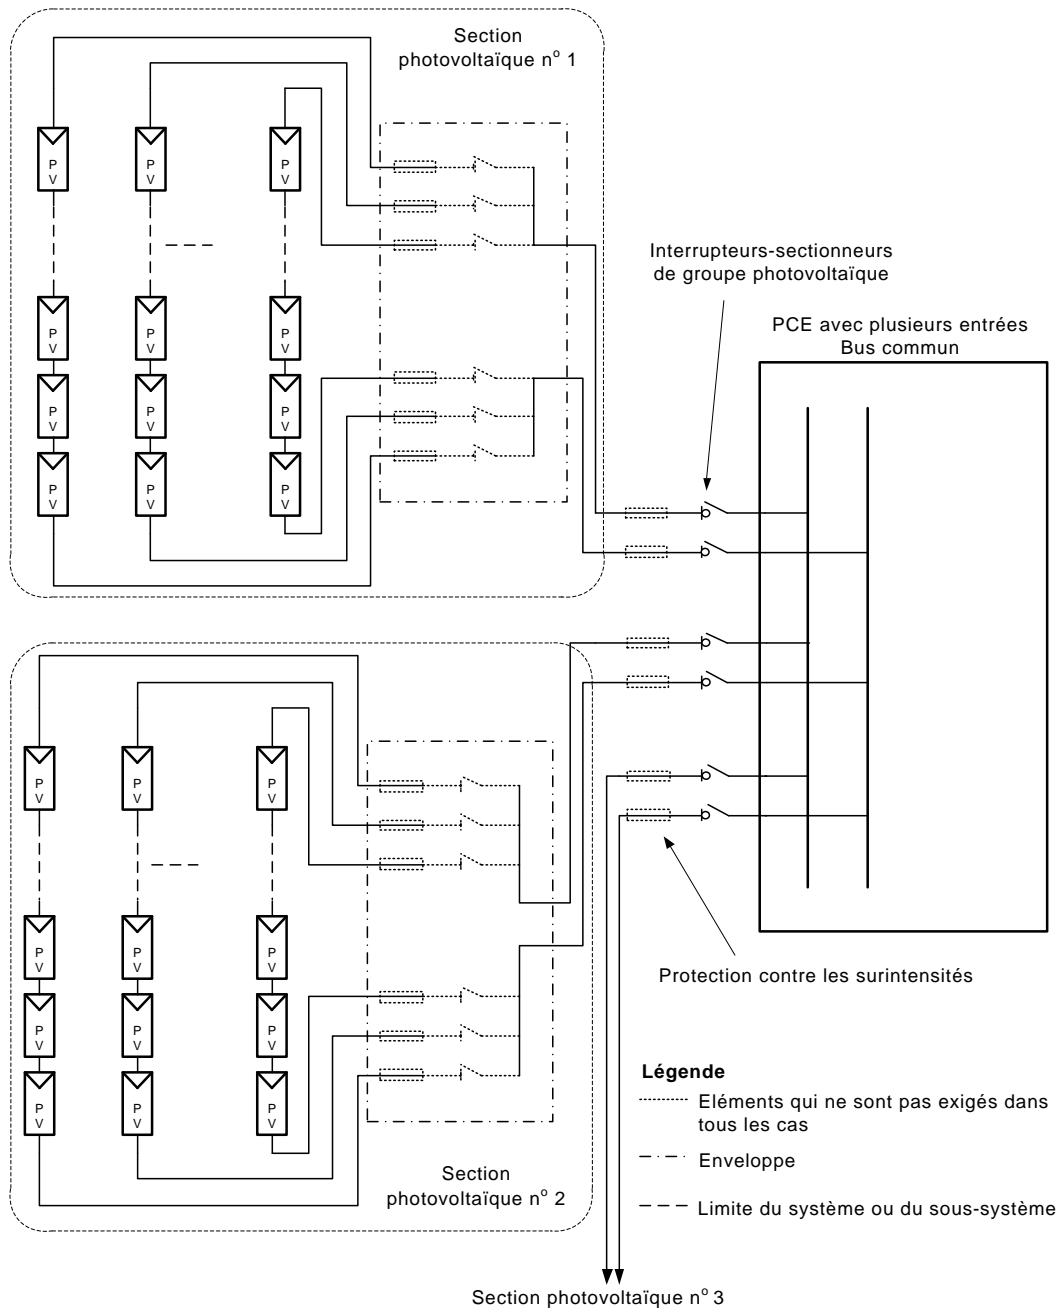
Section photovoltaïque n° 1

PV PV PV
PV PV PV
PV PV PV
PV PV PV

Interrupteurs-sectionneurs de groupe photovoltaïque

PCE avec plusieurs entrées
Bus commun

PV PV PV
PV PV PV
PV PV PV
PV PV PV

Protection contre les surintensités

Légende
Eléments qui ne sont pas exigés dans tous les cas
Enveloppe
Limite du système ou du sous-système

Section photovoltaïque n° 2

Section photovoltaïque n° 3